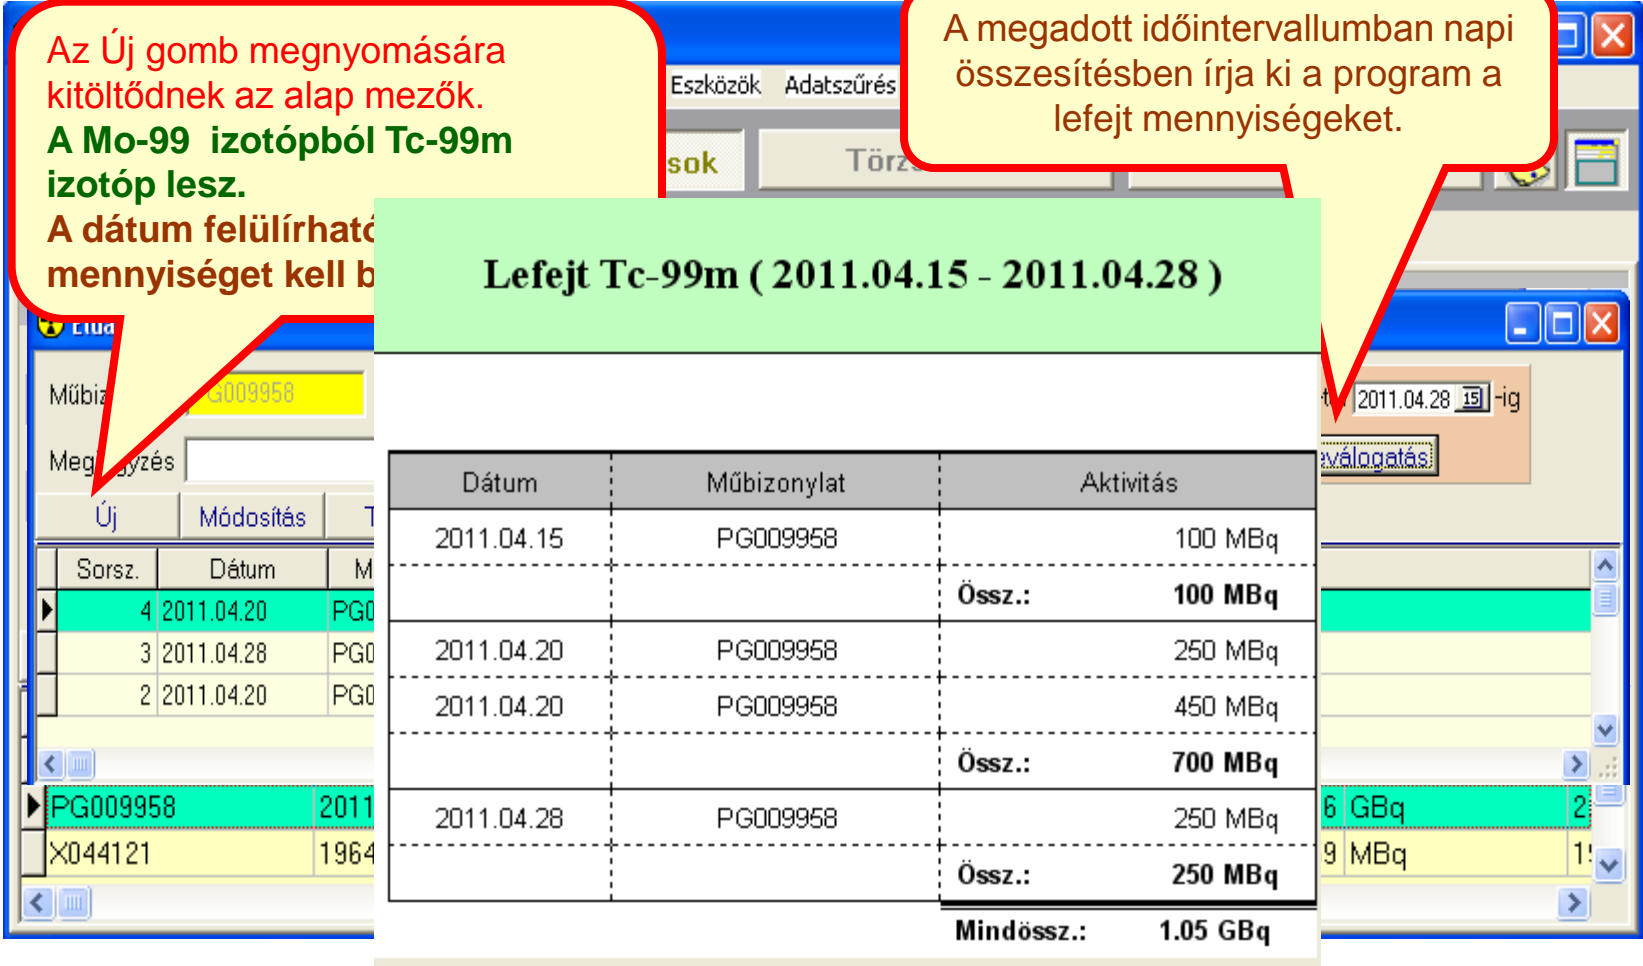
Az Új gomb megnyomására kitöltődnek az alap mezők.
A Mo-99 izotópból Tc-99m izotóp lesz.
A dátum felülírható mennyiséget kell b

Eszközök Adatszűrés

A megadott időintervallumban napi összesítésben írja ki a program a lefejt mennyiségeket.

sok Törz

Műbiz G009958
Megjegyzés
Új Módosítás T

| Sorsz. | Dátum | M |
|---|---|---|
| 4 | 2011.04.20 | PG0 |
| 3 | 2011.04.28 | PG0 |
| 2 | 2011.04.20 | PG0 |

| PG009958 | 2011 |
|---|---|
| X044121 | 1964 |

2011.04.28 -ig
válogatás
6 GBq 2
9 MBq 1

Lefejt Tc-99m ( 2011.04.15 - 2011.04.28 )

| Dátum | Műbizonylat | Aktivitás |
|---|---|---|
| 2011.04.15 | PG009958 | 100 MBq |
| | | Össz.: 100 MBq |
| 2011.04.20 | PG009958 | 250 MBq |
| 2011.04.20 | PG009958 | 450 MBq |
| | | Össz.: 700 MBq |
| 2011.04.28 | PG009958 | 250 MBq |
| | | Össz.: 250 MBq |

Mindössz.: 1.05 GBq